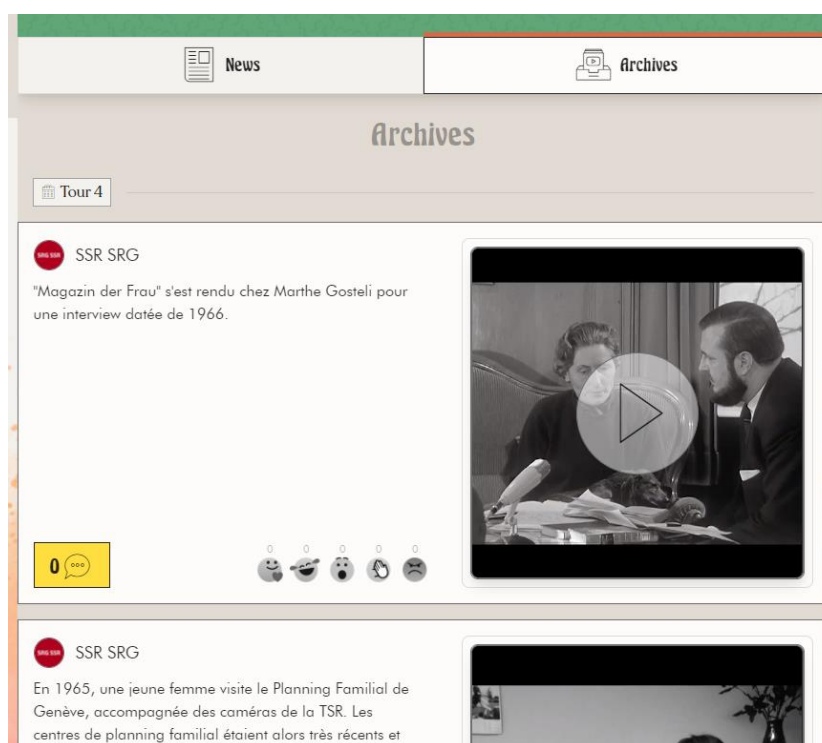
News

Archives

Archives

Tour 4

SRG SSR

SSR SRG

"Magazin der Frau" s'est rendu chez Marthe Gosteli pour une interview datée de 1966.

0

0 0 0 0 0

SRG SSR

SSR SRG

En 1965, une jeune femme visite le Planning Familial de Genève, accompagnée des caméras de la TSR. Les centres de planning familial étaient alors très récents et